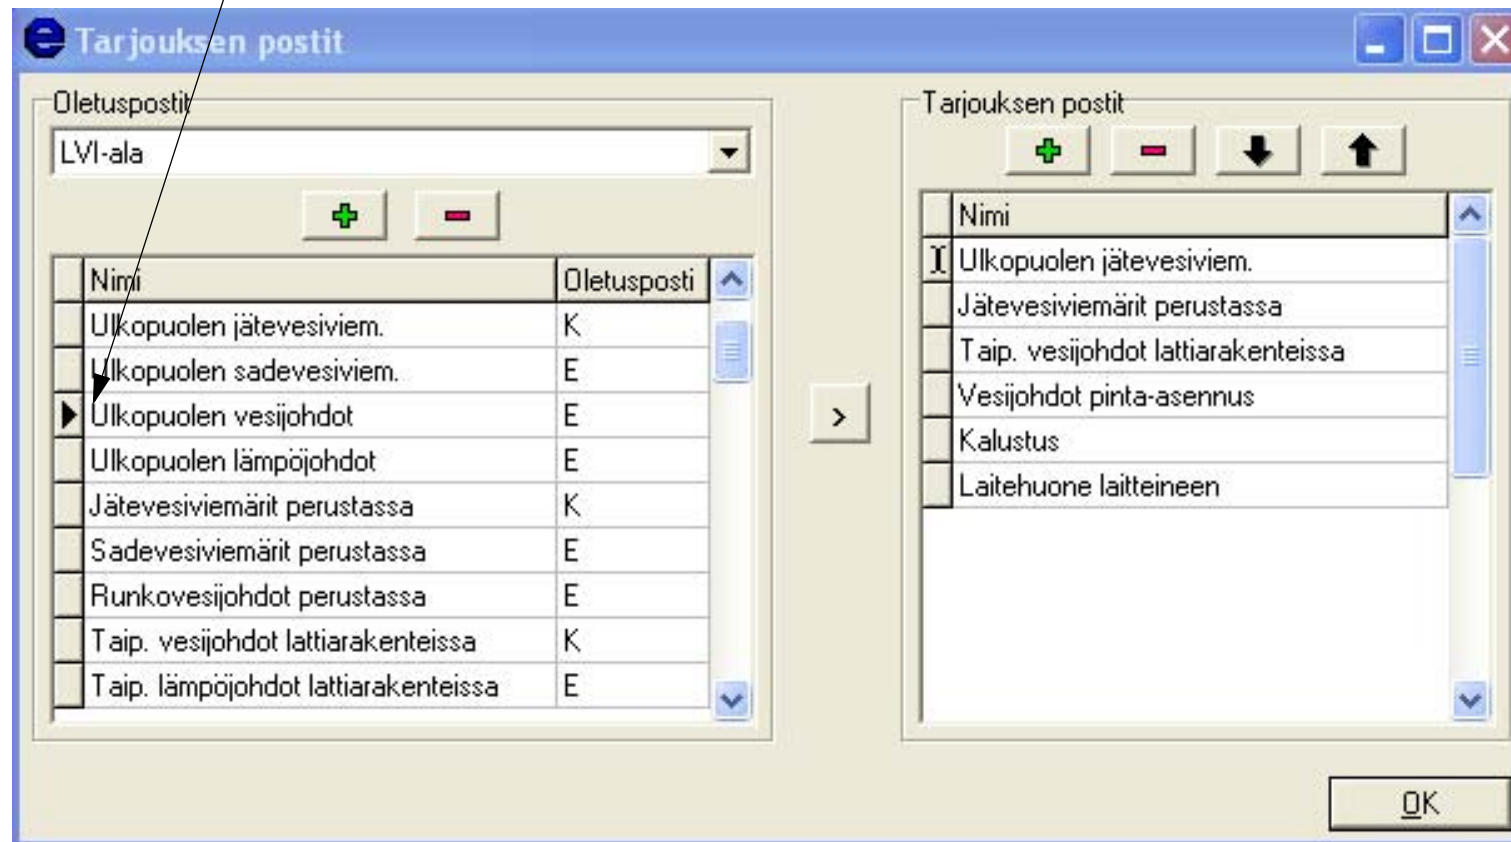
Tarjouksen postit

Oletuspostit

LVI-ala

| Nimi | Oletusposti |
|---|---|
| Ulkopuolen jätevesiviem. | K |
| Ulkopuolen sadevesiviem. | E |
| Ulkopuolen vesijohdot | E |
| Ulkopuolen lämpöjohdot | E |
| Jätevesiviemärit perustassa | K |
| Sadevesiviemärit perustassa | E |
| Runkovesijohdot perustassa | E |
| Taip. vesijohdot lattiarakenteissa | K |
| Taip. lämpöjohdot lattiarakenteissa | E |

>

Tarjouksen postit

| Nimi |
|---|
| Ulkopuolen jätevesiviem. |
| Jätevesiviemärit perustassa |
| Taip. vesijohdot lattiarakenteissa |
| Vesijohdot pinta-asennus |
| Kalustus |
| Laitehuone laitteineen |

OK